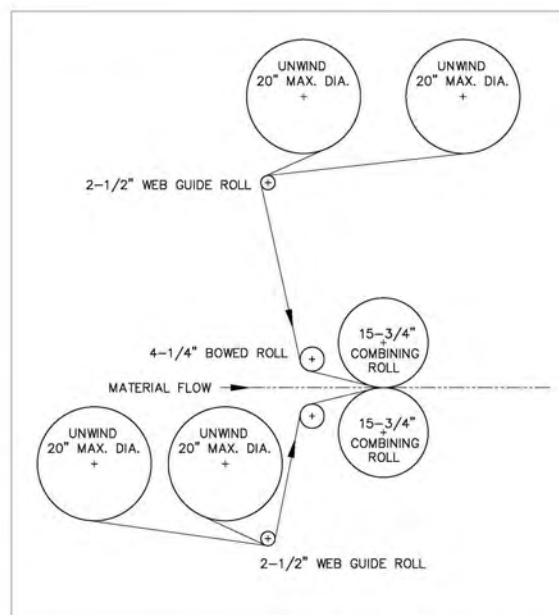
UNWIND
20" MAX. DIA.

UNWIND
20" MAX. DIA.

2-1/2" WEB GUIDE ROLL

4-1/4" BOWED ROLL

15-3/4"
COMBINING
ROLL

MATERIAL FLOW

15-3/4"
COMBINING
ROLL

UNWIND
20" MAX. DIA.

UNWIND
20" MAX. DIA.

2-1/2" WEB GUIDE ROLL